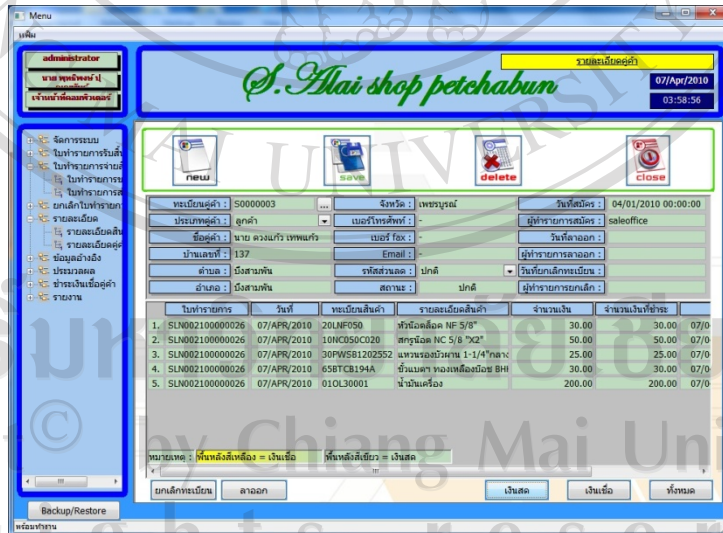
Menu
แฟ้ม

administrator
นาย พุฒิพงษ์ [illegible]
เจ้าหน้าที่คอมพิวเตอร์

S.Alai shop petchabun

รายละเอียดคู่ค้า
07/Apr/2010
03:58:56

จัดการระบบ
ใบทำรายการรับสิ่ง
ใบทำรายการจ่ายสิ่ง
ใบทำรายการ
ใบทำรายการ
ยกเลิกใบทำรายการ
รายละเอียด
รายละเอียดสิน
รายละเอียดคู่
ข้อมูลอ้างอิง
ประมวลผล
ชำระเงินเชื่อคู่ค้า
รายงาน

new
save
delete
close

ทะเบียนคู่ค้า : S0000003
จังหวัด : เพชรบูรณ์
วันที่สมัคร : 04/01/2010 00:00:00
ประเภทคู่ค้า : ลูกค้า
เบอร์โทรศัพท์ : -
ผู้ทำรายการสมัคร : saleoffice
ชื่อคู่ค้า : นาย ดวงแก้ว เทพแก้ว
เบอร์ fax : -
วันที่ลาออก :
บ้านเลขที่ : 137
Email : -
ผู้ทำรายการลาออก :
ตำบล : บึงสามพัน
รหัสส่วนลด : ปกติ
วันที่ยกเลิกทะเบียน :
อำเภอ : บึงสามพัน
สถานะ : ปกติ
ผู้ทำรายการยกเลิก :

| | ใบทำรายการ | วันที่ | ทะเบียนสินค้า | รายละเอียดสินค้า | จำนวนเงิน | จำนวนเงินที่ชำระ | |
|---|---|---|---|---|---|---|---|
| 1. | SLN002100000026 | 07/APR/2010 | 20LNF050 | หัวน็อตล็อค NF 5/8" | 30.00 | 30.00 | 07/0 |
| 2. | SLN002100000026 | 07/APR/2010 | 10NC050C020 | สกรูน็อต NC 5/8 "X2" | 50.00 | 50.00 | 07/0 |
| 3. | SLN002100000026 | 07/APR/2010 | 30PWSB1202552 | แหวนรองบังผาน 1-1/4"กลาง | 25.00 | 25.00 | 07/0 |
| 4. | SLN002100000026 | 07/APR/2010 | 65BTCB194A | ขั้วแบตฯ ทองเหลืองน๊อต BHI | 30.00 | 30.00 | 07/0 |
| 5. | SLN002100000026 | 07/APR/2010 | 01OL30001 | น้ำมันเครื่อง | 200.00 | 200.00 | 07/0 |

หมายเหตุ : พื้นหลังสีเหลือง = เงินเชื่อ พื้นหลังสีเขียว = เงินสด

ยกเลิกทะเบียน
ลาออก
เงินสด
เงินเชื่อ
ทั้งหมด

Backup/Restore
พร้อมทำงาน